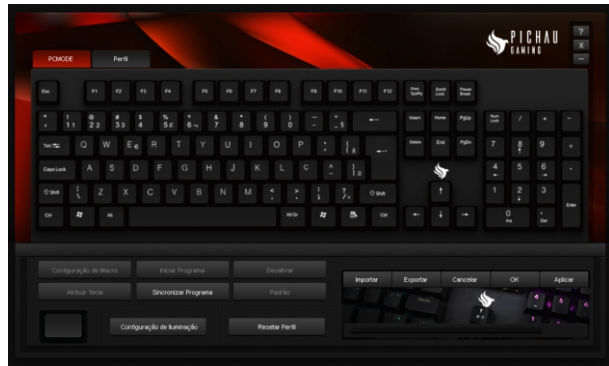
PCMODE Perfil

PICHAU GAMING

?
X
—

Esc F1 F2 F3 F4 F5 F6 F7 F8 F9 F10 F11 F12 Print ScrRq Scroll Lock Pause Break

Insert Home PgUp Num Lock / * -

Tab Q W E R T Y U I O P Delete End PgDn 7 8 9 +

Caps Lock A S D F G H J K L Ç 4 5 6

Shift Z X C V B N M Shift 1 2 3 Enter

Ctrl Alt Alt Gr Ctrl 0 Ins . Del

Configuração de Macro
Iniciar Programa
Desativar
Atribuir Tecla
Sincronizar Programa
Padrão
Configuração de Iluminação
Resetar Perfil

Importar
Exportar
Cancelar
OK
Aplicar